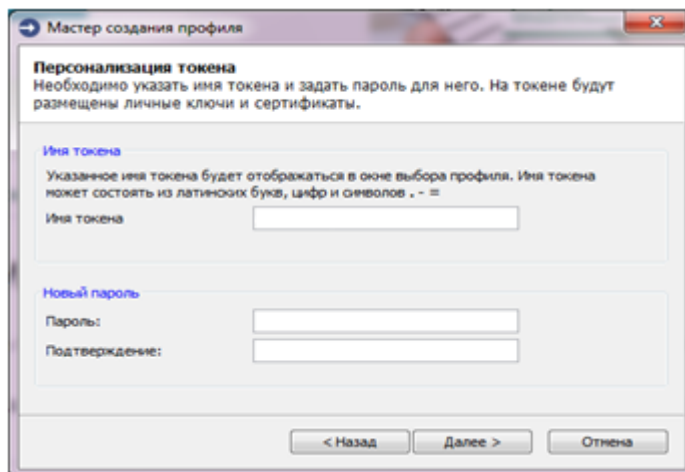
Мастер создания профиля

Персонализация токена
Необходимо указать имя токена и задать пароль для него. На токене будут размещены личные ключи и сертификаты.

Имя токена
Указанное имя токена будет отображаться в окне выбора профиля. Имя токена может состоять из латинских букв, цифр и символов . - =
Имя токена

Новый пароль
Пароль:
Подтверждение:

< Назад
Далее >
Отмена